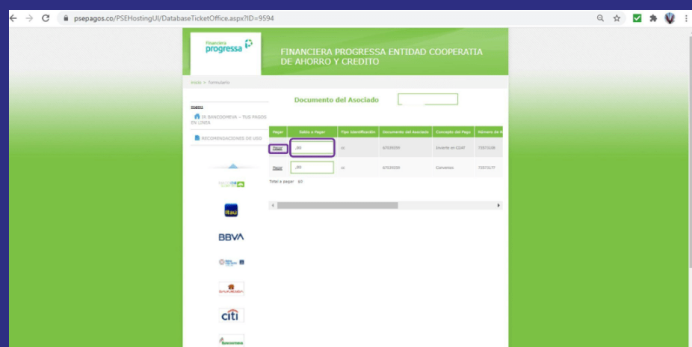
psepagos.co/PSEHostingUI/DatabaseTicketOffice.aspx?ID=9594

Financiera progressa

FINANCIERA PROGRESSA ENTIDAD COOPERATIA DE AHORRO Y CREDITO

Documento del Asociado

| Pagar | Valor a Pagar | Tipo Identificación | Documento del Asociado | Concepto del Pago | Número de |
|---|---|---|---|---|---|
| Pagar | ,00 | cc | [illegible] | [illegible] | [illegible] |
| Pagar | ,00 | cc | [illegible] | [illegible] | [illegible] |

Total a pagar: $0

BBVA

citi